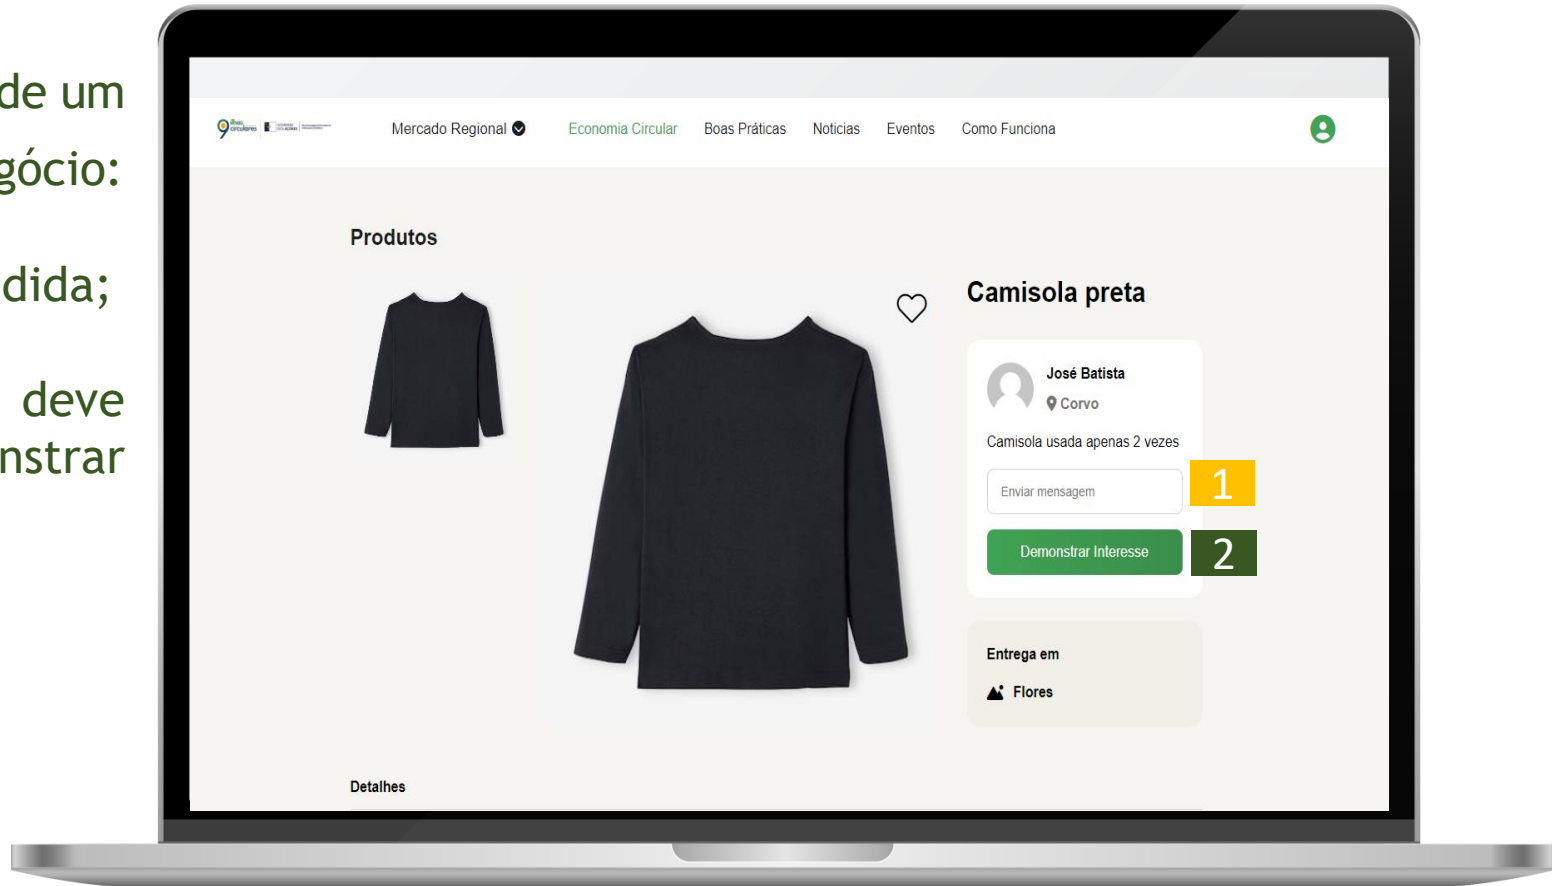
de um
gócio:

dida;

deve
nstrar

Mercado Regional

Economia Circular

Boas Práticas

Noticias

Eventos

Como Funciona

Produtos

Camisola preta

José Batista

Corvo

Camisola usada apenas 2 vezes

Enviar mensagem

1

Demonstrar Interesse

2

Entrega em

Flores

Detalhes